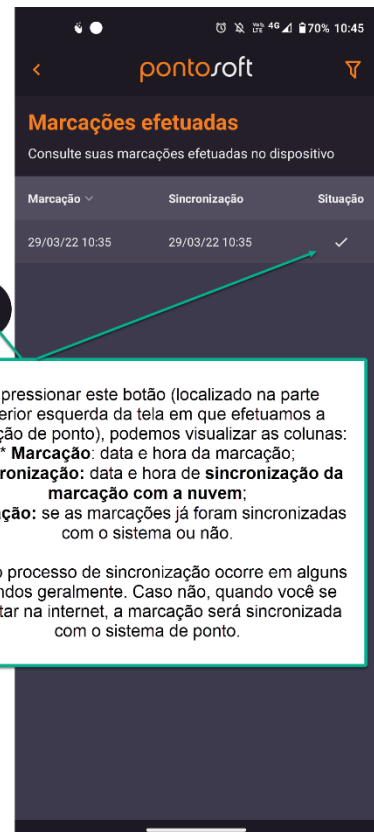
4G 70% 10:45

pontosoft

Marcações efetuadas

Consulte suas marcações efetuadas no dispositivo

| Marcação | Sincronização | Situação |
|---|---|---|
| 29/03/22 10:35 | 29/03/22 10:35 | ✓ |

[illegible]pressionar este botão (localizado na parte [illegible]erior esquerda da tela em que efetuamos a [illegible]ção de ponto), podemos visualizar as colunas: * **Marcação**: data e hora da marcação; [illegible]**ronização:** data e hora de **sincronização da marcação com a nuvem**; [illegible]**ção:** se as marcações já foram sincronizadas com o sistema ou não.

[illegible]o processo de sincronização ocorre em alguns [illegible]ndos geralmente. Caso não, quando você se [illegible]tar na internet, a marcação será sincronizada com o sistema de ponto.